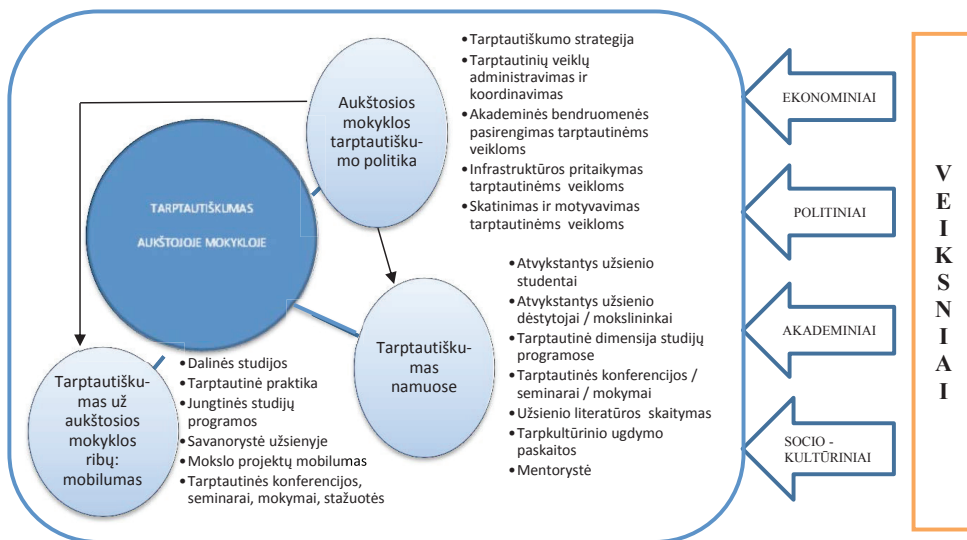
TARPTAUTIŠKUMAS

AUKŠTOJOJE MOKYKLOJE

Aukštosios mokyklos tarptautiškumo politika

• Tarptautiškumo strategija
• Tarptautinių veiklų administravimas ir koordinavimas
• Akademinės bendruomenės pasirengimas tarptautinėms veikloms
• Infrastruktūros pritaikymas tarptautinėms veikloms
• Skatinimas ir motyvavimas tarptautinėms veikloms

Tarptautiškumas namuose

• Atvykstantys užsienio studentai
• Atvykstantys užsienio dėstytojai / mokslininkai
• Tarptautinė dimensija studijų programose
• Tarptautinės konferencijos / seminarai / mokymai
• Užsienio literatūros skaitymas
• Tarpkultūrinio ugdymo paskaitos
• Mentorystė

Tarptautiškumas už aukštosios mokyklos ribų: mobilumas

• Dalinės studijos
• Tarptautinė praktika
• Jungtinės studijų programos
• Savanorystė užsienyje
• Mokslo projektų mobilumas
• Tarptautinės konferencijos, seminarai, mokymai, stažuotės

EKONOMINIAI

POLITINIAI

AKADEMINIAI

SOCIO - KULTŪRINIAI

VEIKSNIAI